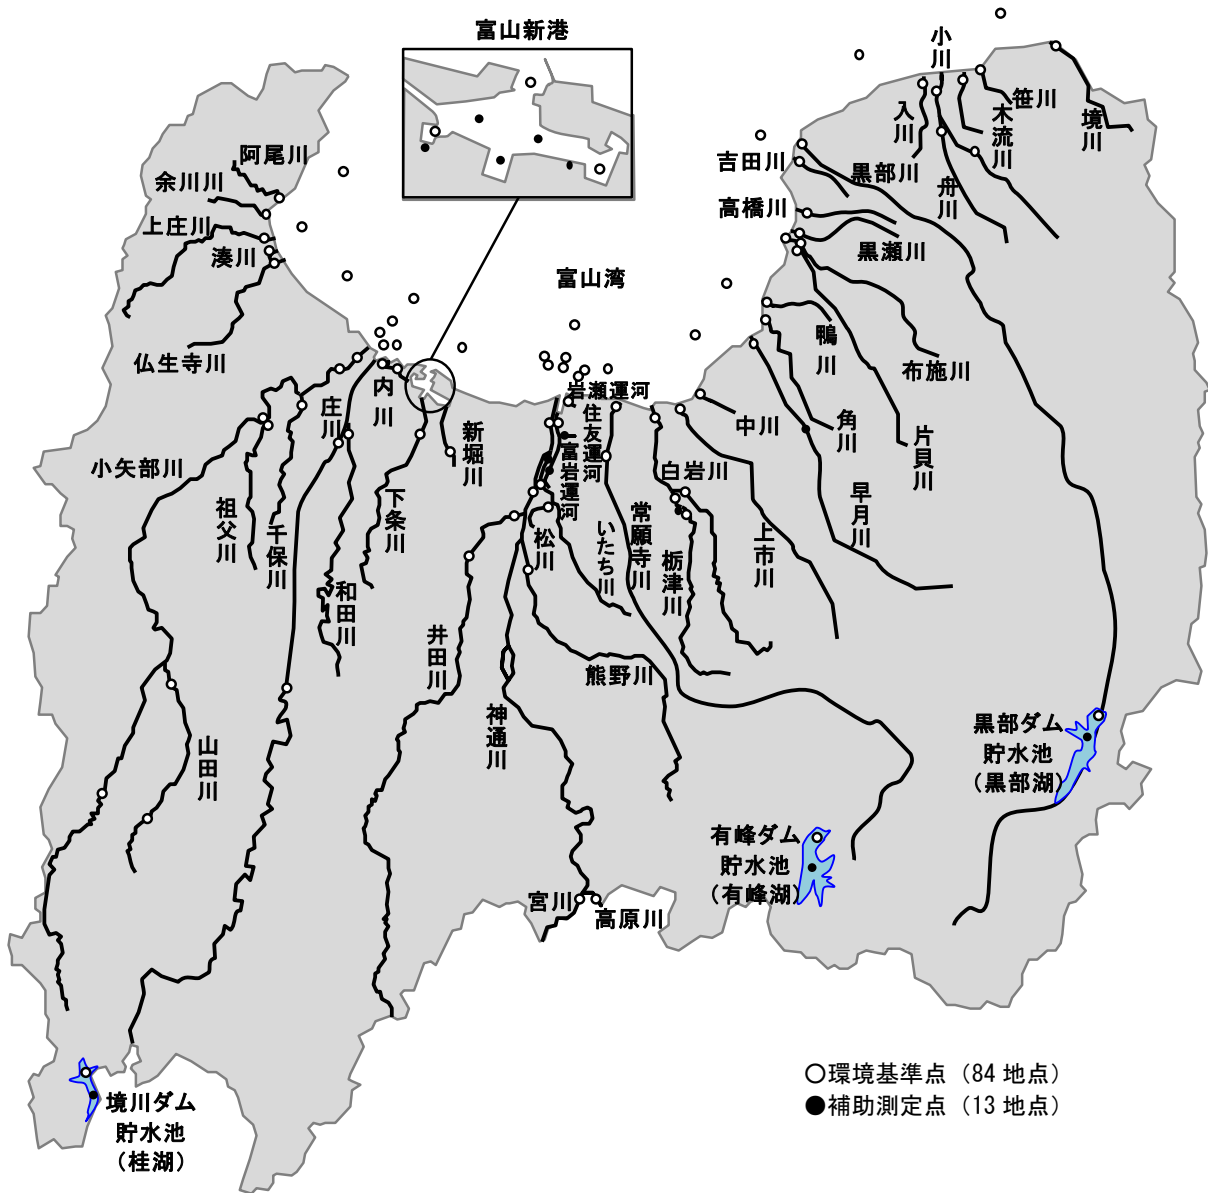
富山新港

小川
笹川
境川
入川
木流川
吉田川
黒部川
舟川
高橋川
黒瀬川
阿尾川
余川川
上庄川
湊川
富山湾
鴨川
布施川
仏生寺川
内川
岩瀬運河
住友運河
庄川
新堀川
中川
角川
片貝川
小矢部川
富岩運河
白岩川
早月川
祖父川
千保川
下条川
松川
いたち川
常願寺川
栃津川
上市川
和田川
井田川
熊野川
山田川
神通川
黒部ダム
貯水池
（黒部湖）
有峰ダム
貯水池
（有峰湖）
宮川
高原川
境川ダム
貯水池
（桂湖）

○環境基準点（84 地点）
●補助測定点（13 地点）